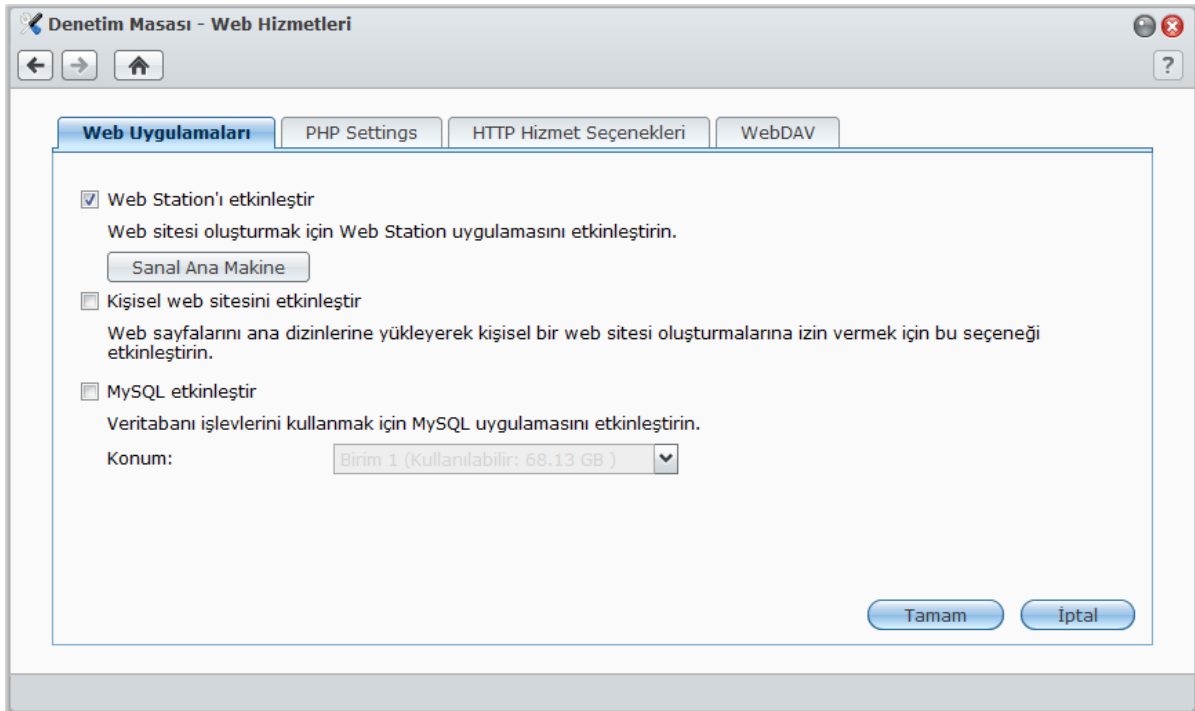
Denetim Masası - Web Hizmetleri

?

Web Uygulamaları | PHP Settings | HTTP Hizmet Seçenekleri | WebDAV

Web Station'ı etkinleştir

Web sitesi oluşturmak için Web Station uygulamasını etkinleştirin.

Sanal Ana Makine

Kişisel web sitesini etkinleştir

Web sayfalarını ana dizinlerine yükleyerek kişisel bir web sitesi oluşturmalarına izin vermek için bu seçeneği etkinleştirin.

MySQL etkinleştir

Veritabanı işlevlerini kullanmak için MySQL uygulamasını etkinleştirin.

Konum: Birim 1 (Kullanılabilir: 68.13 GB )

Tamam İptal